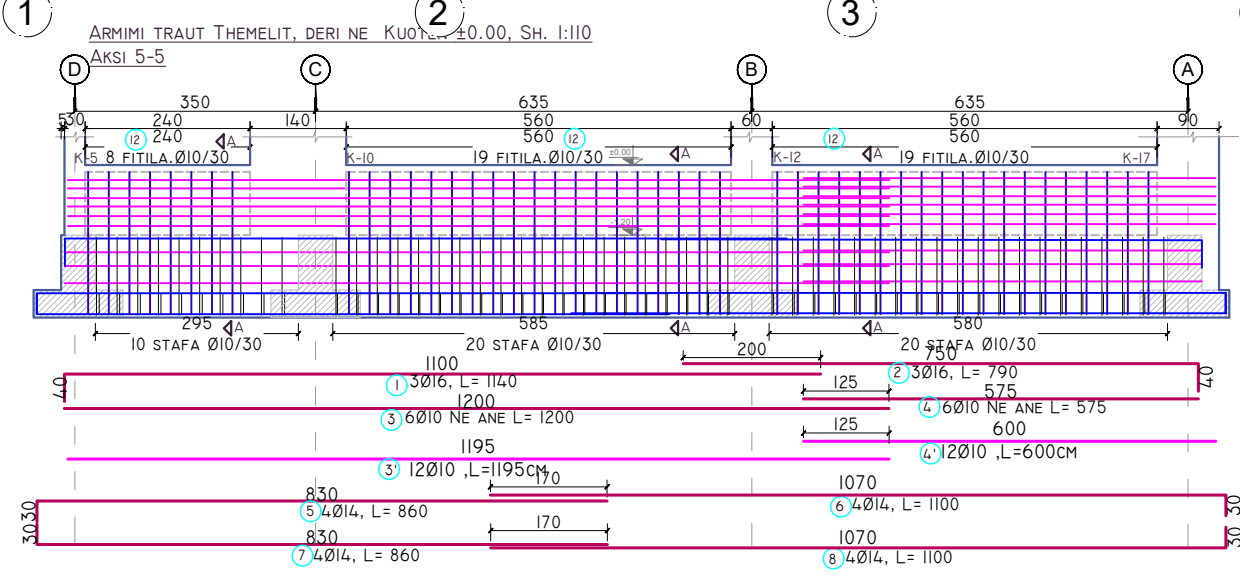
1 2 3

Armimi traut Themelit, deri ne Kuota ±0.00, Sh. 1:110
Aksi 5-5

D C B A

350 635 635
530 240 140 560 60 560 90
12 240 A 560 12 12 560
K-5 8 fitila.Ø10/30 K-10 19 fitila.Ø10/30 ±0.00 A K-12 A 19 fitila.Ø10/30 K-17

-1.20

295 A 585 A A 580
10 stafa Ø10/30 20 stafa Ø10/30 20 stafa Ø10/30

1100 200 750
40 1 3Ø16, L= 1140 2 3Ø16, L= 790 40
1200 125 575
3 6Ø10 ne ane L= 1200 4 6Ø10 ne ane L= 575
125 600
1195 4' 12Ø10 ,L=600cm
3' 12Ø10 ,L=1195cm
830 170 1070
30 30 5 4Ø14, L= 860 6 4Ø14, L= 1100 30 30
830 170 1070
7 4Ø14, L= 860 8 4Ø14, L= 1100